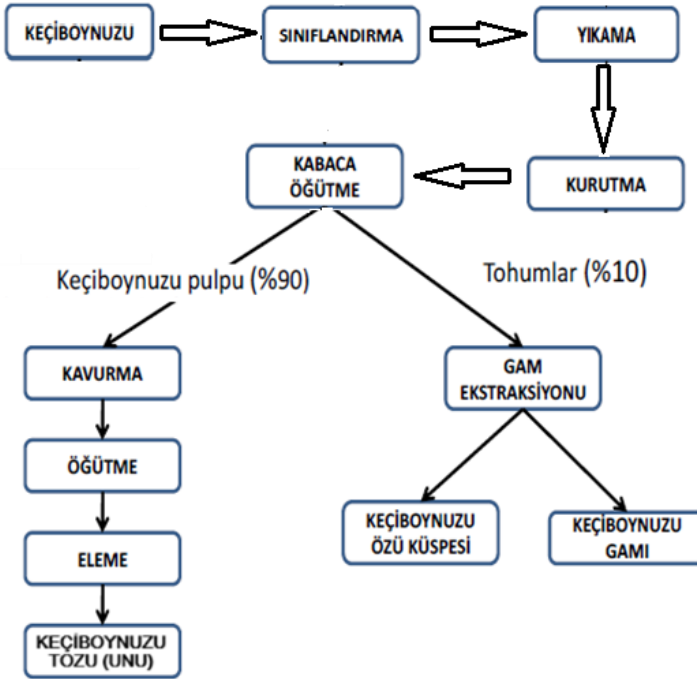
KEÇİBOYNUZU

SINIFLANDIRMA

YIKAMA

KURUTMA

KABACA ÖĞÜTME

Keçiboynuzu pulpu (%90)

Tohumlar (%10)

KAVURMA

ÖĞÜTME

ELEME

KEÇİBOYNUZU TOZU (UNU)

GAM EKSTRAKSİYONU

KEÇİBOYNUZU ÖZÜ KÜSPESİ

KEÇİBOYNUZU GAMI